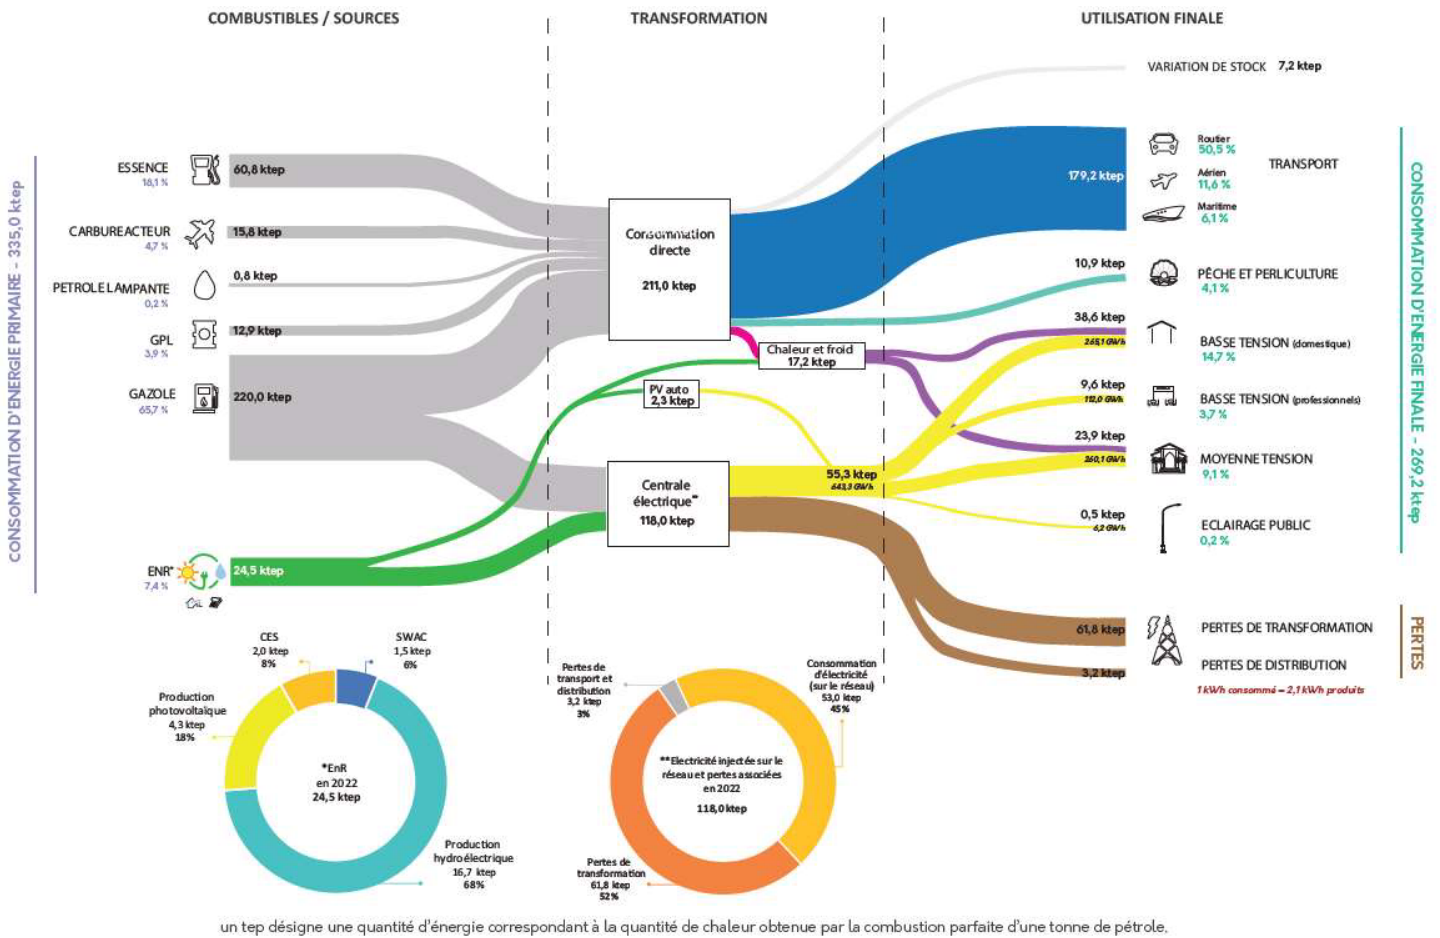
COMBUSTIBLES / SOURCES

TRANSFORMATION

UTILISATION FINALE

CONSOMMATION D'ENERGIE PRIMAIRE - 335,0 ktep

ESSENCE 18,1 % 60,8 ktep

CARBUREACTEUR 4,7 % 15,8 ktep

PETROLE LAMPANTE 0,2 % 0,8 ktep

GPL 3,9 % 12,9 ktep

GAZOLE 65,7 % 220,0 ktep

ENR* 7,4 % 24,5 ktep

Consommation directe 211,0 ktep

Chaleur et froid 17,2 ktep

PV auto 2,3 ktep

Centrale électrique** 118,0 ktep

VARIATION DE STOCK 7,2 ktep

179,2 ktep

Routier 50,5 %

Aérien 11,6 %

Maritime 6,1 %

TRANSPORT

10,9 ktep

PÊCHE ET PERLICULTURE 4,1 %

38,6 ktep

265,1 GWh

BASSE TENSION (domestique) 14,7 %

9,6 ktep

112,0 GWh

BASSE TENSION (professionnels) 3,7 %

23,9 ktep

260,1 GWh

MOYENNE TENSION 9,1 %

55,3 ktep 643,3 GWh

0,5 ktep

6,2 GWh

ECLAIRAGE PUBLIC 0,2 %

CONSOMMATION D'ENERGIE FINALE - 269,2 ktep

61,8 ktep

PERTES DE TRANSFORMATION

3,2 ktep

PERTES DE DISTRIBUTION

PERTES

1 kWh consommé = 2,1 kWh produits

CES 2,0 ktep 8%

SWAC 1,5 ktep 6%

Production photovoltaïque 4,3 ktep 18%

*EnR en 2022 24,5 ktep

Production hydroélectrique 16,7 ktep 68%

Pertes de transport et distribution 3,2 ktep 3%

Consommation d'électricité (sur le réseau) 53,0 ktep 45%

**Electricité injectée sur le réseau et pertes associées en 2022

118,0 ktep

Pertes de transformation 61,8 ktep 52%

un tep désigne une quantité d'énergie correspondant à la quantité de chaleur obtenue par la combustion parfaite d'une tonne de pétrole.